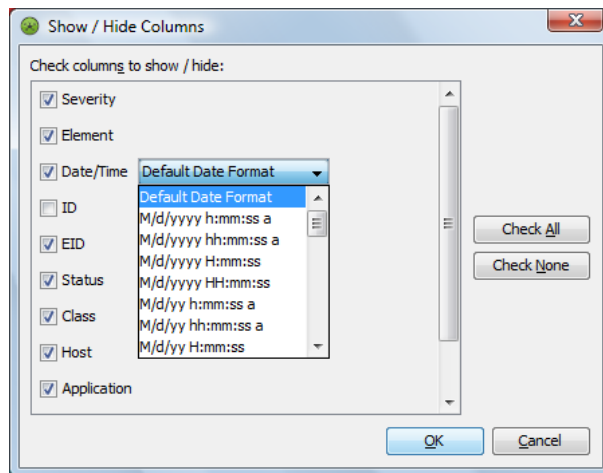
Show / Hide Columns

Check columns to show / hide:

Severity

Element

Date/Time Default Date Format

Default Date Format
M/d/yyyy h:mm:ss a
M/d/yyyy hh:mm:ss a
M/d/yyyy H:mm:ss
M/d/yyyy HH:mm:ss
M/d/yy h:mm:ss a
M/d/yy hh:mm:ss a
M/d/yy H:mm:ss

ID

EID

Status

Class

Host

Application

Check All

Check None

OK

Cancel